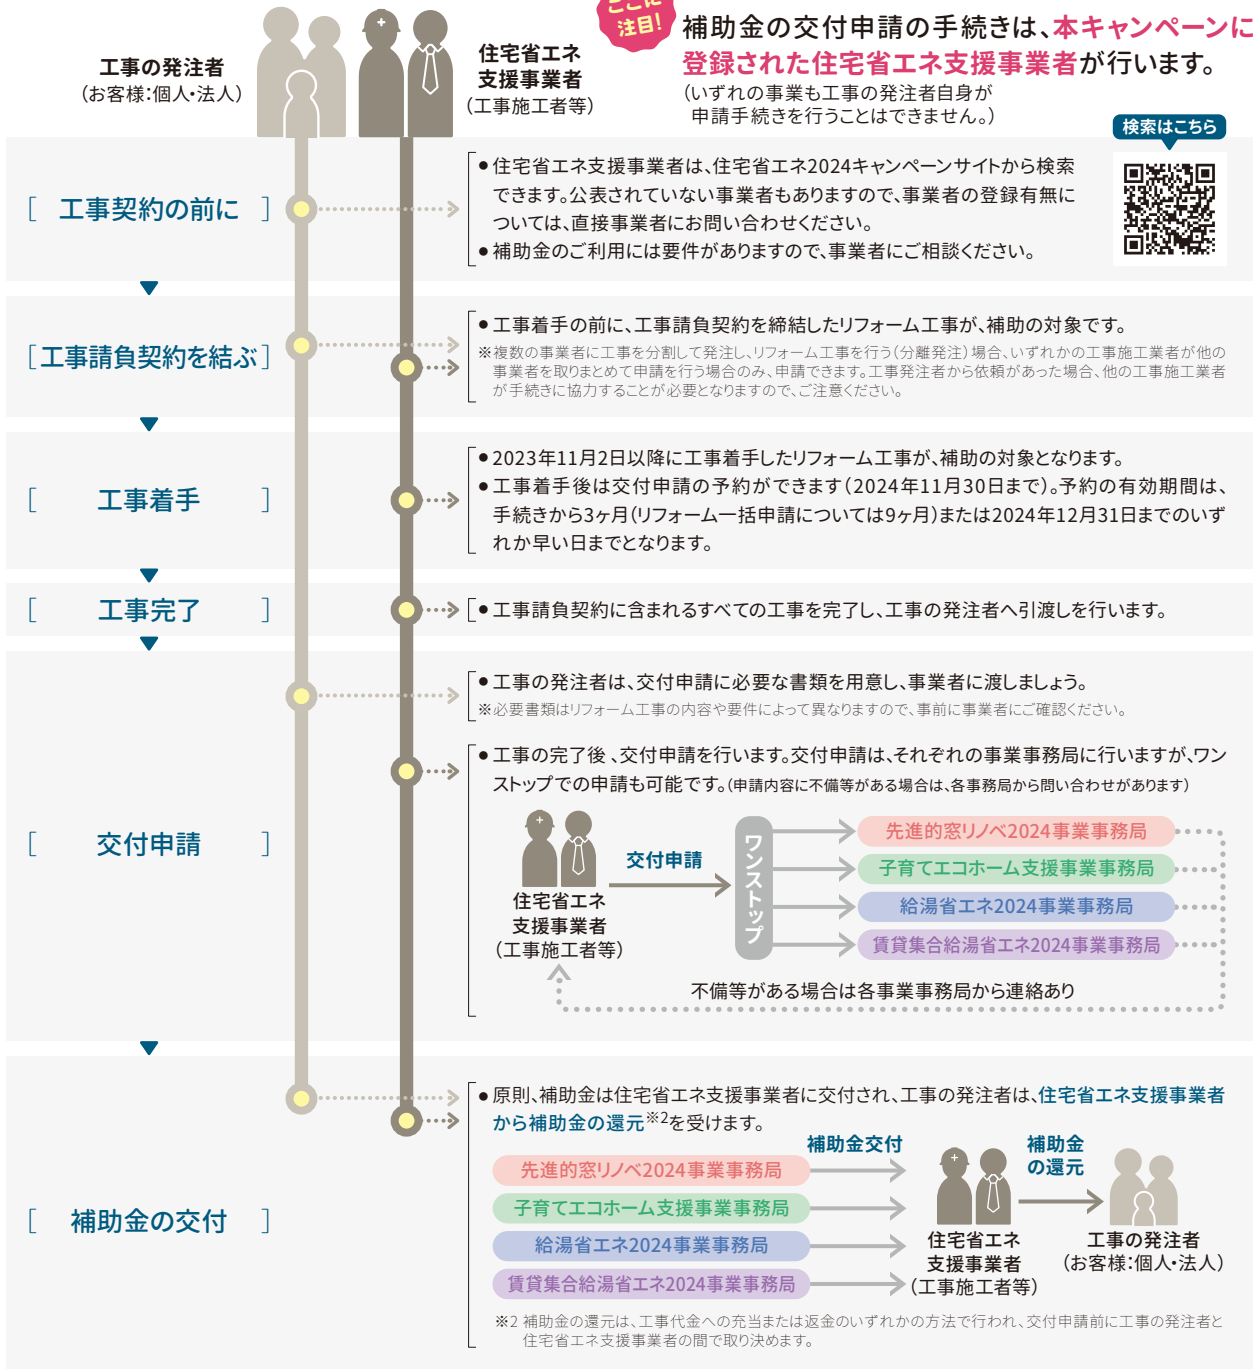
工事の発注者
（お客様:個人･法人）

住宅省エネ支援事業者
（工事施工者等）

ここに注目!

補助金の交付申請の手続きは、本キャンペーンに登録された住宅省エネ支援事業者が行います。
（いずれの事業も工事の発注者自身が申請手続きを行うことはできません。）

検索はこちら

［ 工事契約の前に ］

●住宅省エネ支援事業者は、住宅省エネ2024キャンペーンサイトから検索できます。公表されていない事業者もありますので、事業者の登録有無については、直接事業者にお問い合わせください。
●補助金のご利用には要件がありますので、事業者にご相談ください。

［工事請負契約を結ぶ］

●工事着手の前に、工事請負契約を締結したリフォーム工事が、補助の対象です。
※複数の事業者に工事を分割して発注し、リフォーム工事を行う（分離発注）場合、いずれかの工事施工業者が他の事業者を取りまとめて申請を行う場合のみ、申請できます。工事発注者から依頼があった場合、他の工事施工業者が手続きに協力することが必要となりますので、ご注意ください。

［ 工事着手 ］

●2023年11月2日以降に工事着手したリフォーム工事が、補助の対象となります。
●工事着手後は交付申請の予約ができます（2024年11月30日まで）。予約の有効期間は、手続きから3ヶ月（リフォーム一括申請については9ヶ月）または2024年12月31日までのいずれか早い日までとなります。

［ 工事完了 ］

●工事請負契約に含まれるすべての工事を完了し、工事の発注者へ引渡しを行います。

［ 交付申請 ］

●工事の発注者は、交付申請に必要な書類を用意し、事業者に渡しましょう。
※必要書類はリフォーム工事の内容や要件によって異なりますので、事前に事業者にご確認ください。

●工事の完了後 、交付申請を行います。交付申請は、それぞれの事業事務局に行いますが、ワンストップでの申請も可能です。(申請内容に不備等がある場合は、各事務局から問い合わせがあります)

住宅省エネ支援事業者
（工事施工者等）
交付申請
ワンストップ
先進的窓リノベ2024事業事務局
子育てエコホーム支援事業事務局
給湯省エネ2024事業事務局
賃貸集合給湯省エネ2024事業事務局
不備等がある場合は各事業事務局から連絡あり

［ 補助金の交付 ］

●原則、補助金は住宅省エネ支援事業者に交付され、工事の発注者は、住宅省エネ支援事業者から補助金の還元※2を受けます。

補助金交付
補助金の還元
先進的窓リノベ2024事業事務局
子育てエコホーム支援事業事務局
給湯省エネ2024事業事務局
賃貸集合給湯省エネ2024事業事務局
住宅省エネ支援事業者
（工事施工者等）
工事の発注者
（お客様:個人･法人）

※2 補助金の還元は、工事代金への充当または返金のいずれかの方法で行われ、交付申請前に工事の発注者と住宅省エネ支援事業者の間で取り決めます。